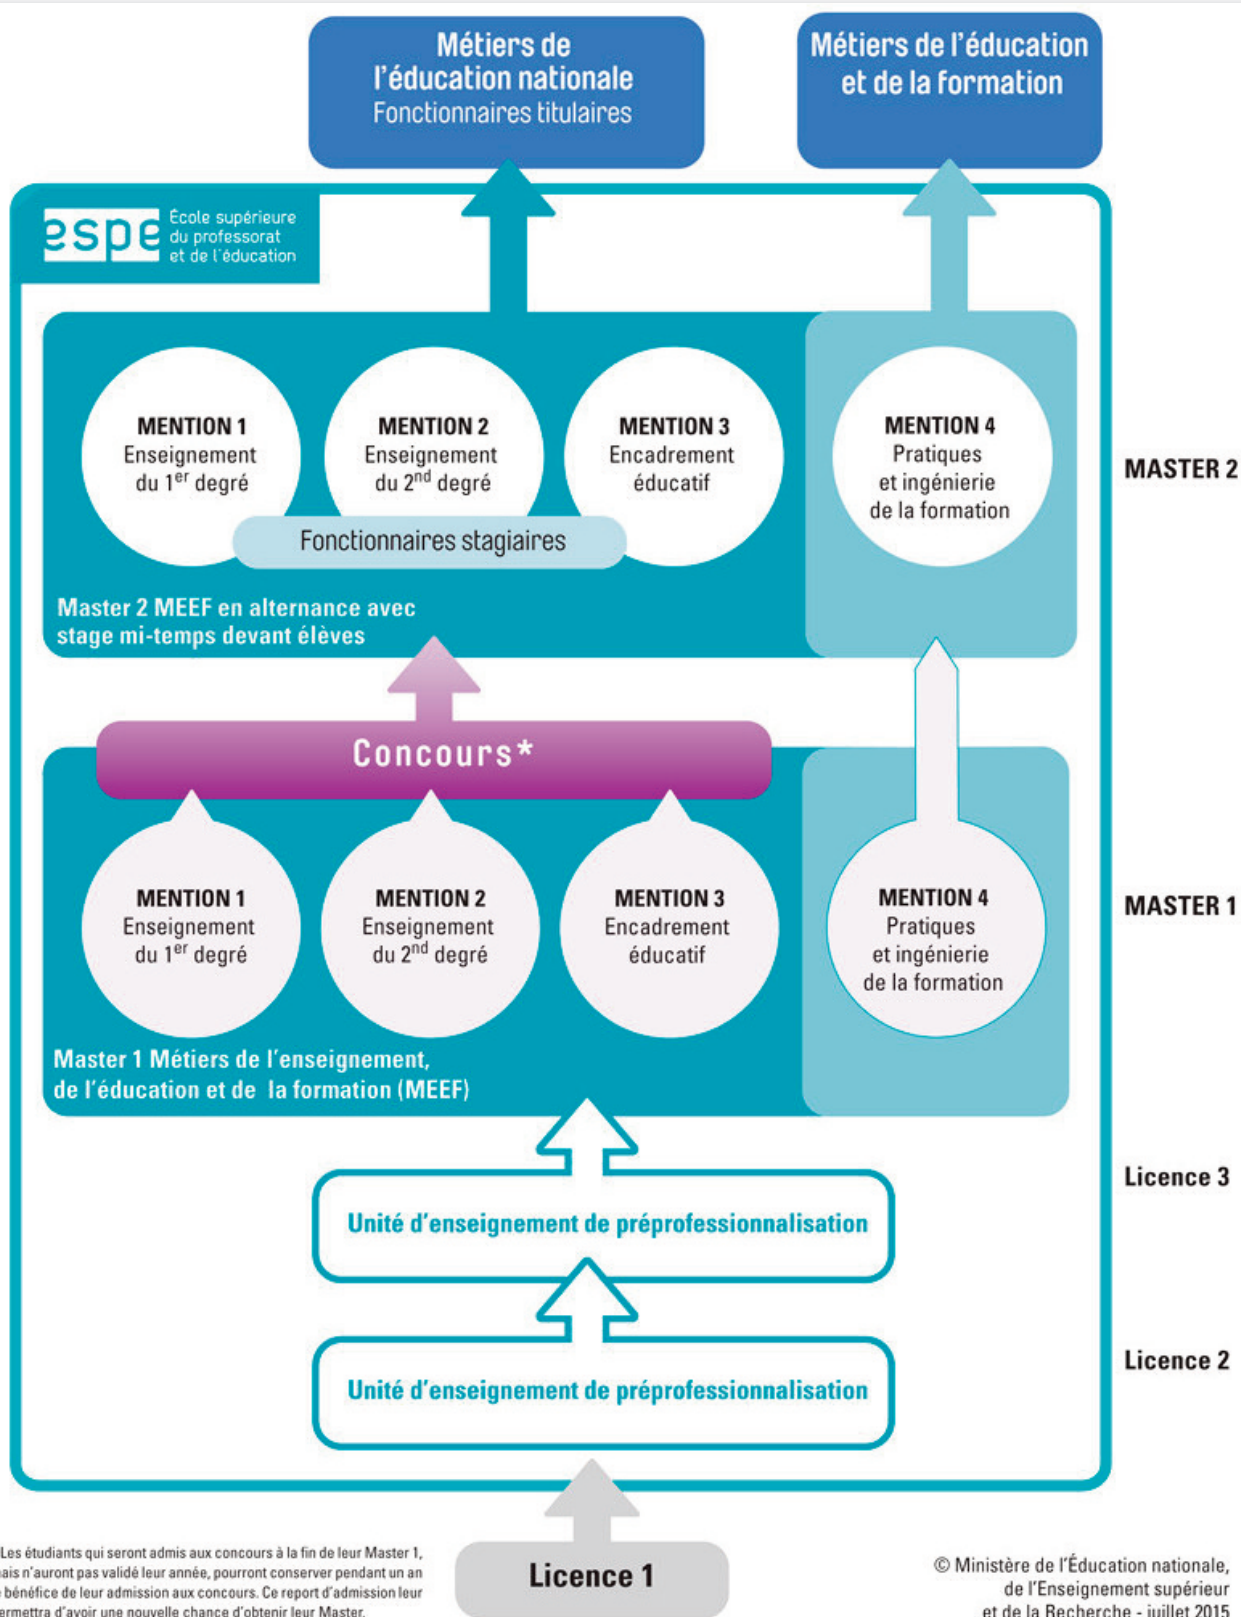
Métiers de l'éducation nationale
Fonctionnaires titulaires

Métiers de l'éducation et de la formation

espe École supérieure du professorat et de l'éducation

MENTION 1
Enseignement du $1^{er}$ degré

MENTION 2
Enseignement du $2^{nd}$ degré

MENTION 3
Encadrement éducatif

MENTION 4
Pratiques et ingénierie de la formation

MASTER 2

Fonctionnaires stagiaires

Master 2 MEEF en alternance avec stage mi-temps devant élèves

Concours*

MENTION 1
Enseignement du $1^{er}$ degré

MENTION 2
Enseignement du $2^{nd}$ degré

MENTION 3
Encadrement éducatif

MENTION 4
Pratiques et ingénierie de la formation

MASTER 1

Master 1 Métiers de l'enseignement, de l'éducation et de la formation (MEEF)

Licence 3

Unité d'enseignement de préprofessionnalisation

Licence 2

Unité d'enseignement de préprofessionnalisation

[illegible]Les étudiants qui seront admis aux concours à la fin de leur Master 1, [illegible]ais n'auront pas validé leur année, pourront conserver pendant un an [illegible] bénéfice de leur admission aux concours. Ce report d'admission leur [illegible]ermettra d'avoir une nouvelle chance d'obtenir leur Master.

Licence 1

© Ministère de l'Éducation nationale, de l'Enseignement supérieur et de la Recherche - juillet 2015